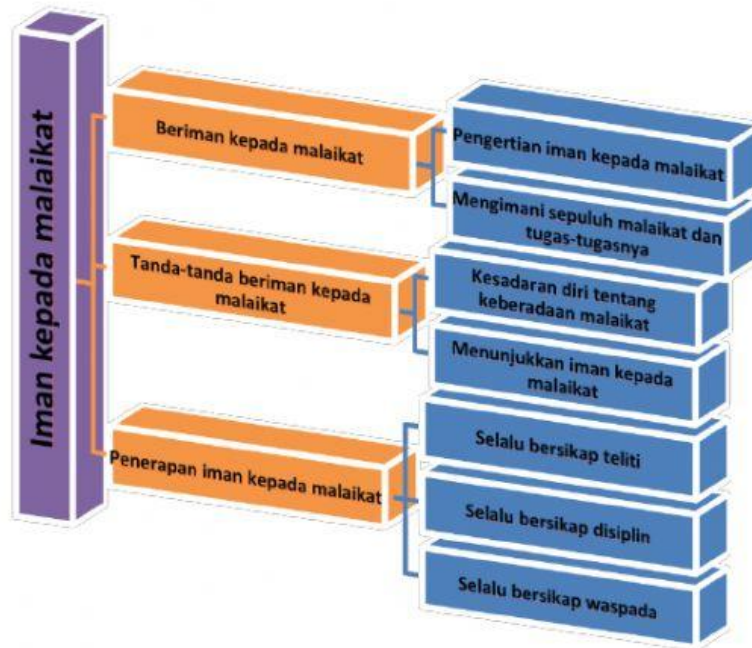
Iman kepada malaikat

Beriman kepada malaikat

Pengertian iman kepada malaikat

Mengimani sepuluh malaikat dan tugas-tugasnya

Tanda-tanda beriman kepada malaikat

Kesadaran diri tentang keberadaan malaikat

Menunjukkan iman kepada malaikat

Penerapan iman kepada malaikat

Selalu bersikap teliti

Selalu bersikap disiplin

Selalu bersikap waspada